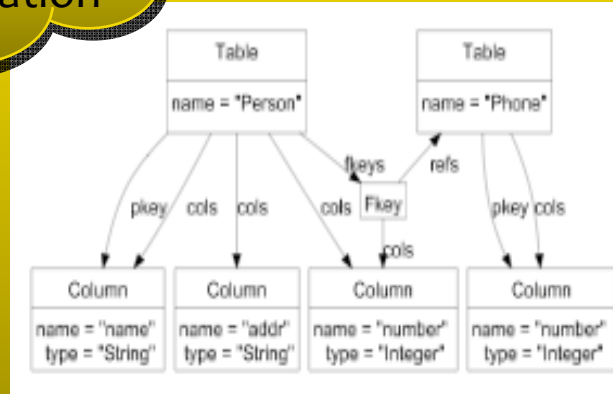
ation

Table
name = "Person"

Table
name = "Phone"

fkeys
refs
Fkey
pkey
cols
cols
cols
cols
pkey
cols

Column
name = "name"
type = "String"

Column
name = "addr"
type = "String"

Column
name = "number"
type = "Integer"

Column
name = "number"
type = "Integer"